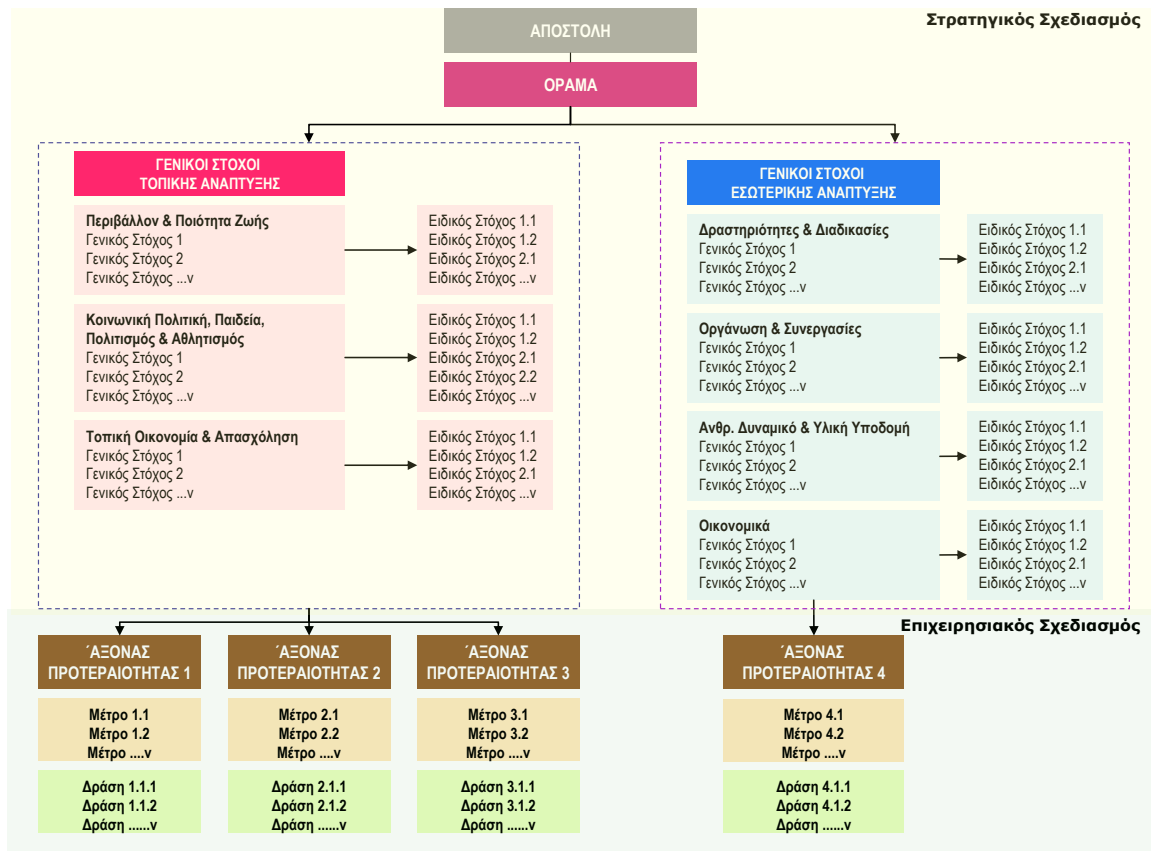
Στρατηγικός Σχεδιασμός

ΑΠΟΣΤΟΛΗ

ΟΡΑΜΑ

ΓΕΝΙΚΟΙ ΣΤΟΧΟΙ
ΤΟΠΙΚΗΣ ΑΝΑΠΤΥΞΗΣ

Περιβάλλον & Ποιότητα Ζωής
Γενικός Στόχος 1
Γενικός Στόχος 2
Γενικός Στόχος ...ν

Ειδικός Στόχος 1.1
Ειδικός Στόχος 1.2
Ειδικός Στόχος 2.1
Ειδικός Στόχος ...ν

Κοινωνική Πολιτική, Παιδεία, Πολιτισμός & Αθλητισμός
Γενικός Στόχος 1
Γενικός Στόχος 2
Γενικός Στόχος ...ν

Ειδικός Στόχος 1.1
Ειδικός Στόχος 1.2
Ειδικός Στόχος 2.1
Ειδικός Στόχος 2.2
Ειδικός Στόχος ...ν

Τοπική Οικονομία & Απασχόληση
Γενικός Στόχος 1
Γενικός Στόχος 2
Γενικός Στόχος ...ν

Ειδικός Στόχος 1.1
Ειδικός Στόχος 1.2
Ειδικός Στόχος 2.1
Ειδικός Στόχος ...ν

ΓΕΝΙΚΟΙ ΣΤΟΧΟΙ
ΕΣΩΤΕΡΙΚΗΣ ΑΝΑΠΤΥΞΗΣ

Δραστηριότητες & Διαδικασίες
Γενικός Στόχος 1
Γενικός Στόχος 2
Γενικός Στόχος ...ν

Ειδικός Στόχος 1.1
Ειδικός Στόχος 1.2
Ειδικός Στόχος 2.1
Ειδικός Στόχος ...ν

Οργάνωση & Συνεργασίες
Γενικός Στόχος 1
Γενικός Στόχος 2
Γενικός Στόχος ...ν

Ειδικός Στόχος 1.1
Ειδικός Στόχος 1.2
Ειδικός Στόχος 2.1
Ειδικός Στόχος ...ν

Ανθρ. Δυναμικό & Υλική Υποδομή
Γενικός Στόχος 1
Γενικός Στόχος 2
Γενικός Στόχος ...ν

Ειδικός Στόχος 1.1
Ειδικός Στόχος 1.2
Ειδικός Στόχος 2.1
Ειδικός Στόχος ...ν

Οικονομικά
Γενικός Στόχος 1
Γενικός Στόχος 2
Γενικός Στόχος ...ν

Ειδικός Στόχος 1.1
Ειδικός Στόχος 1.2
Ειδικός Στόχος 2.1
Ειδικός Στόχος ...ν

Επιχειρησιακός Σχεδιασμός

ΆΞΟΝΑΣ ΠΡΟΤΕΡΑΙΟΤΗΤΑΣ 1

Μέτρο 1.1
Μέτρο 1.2
Μέτρο ....ν

Δράση 1.1.1
Δράση 1.1.2
Δράση ......ν

ΆΞΟΝΑΣ ΠΡΟΤΕΡΑΙΟΤΗΤΑΣ 2

Μέτρο 2.1
Μέτρο 2.2
Μέτρο ....ν

Δράση 2.1.1
Δράση 2.1.2
Δράση ......ν

ΆΞΟΝΑΣ ΠΡΟΤΕΡΑΙΟΤΗΤΑΣ 3

Μέτρο 3.1
Μέτρο 3.2
Μέτρο ....ν

Δράση 3.1.1
Δράση 3.1.2
Δράση ......ν

ΆΞΟΝΑΣ ΠΡΟΤΕΡΑΙΟΤΗΤΑΣ 4

Μέτρο 4.1
Μέτρο 4.2
Μέτρο ....ν

Δράση 4.1.1
Δράση 4.1.2
Δράση ......ν